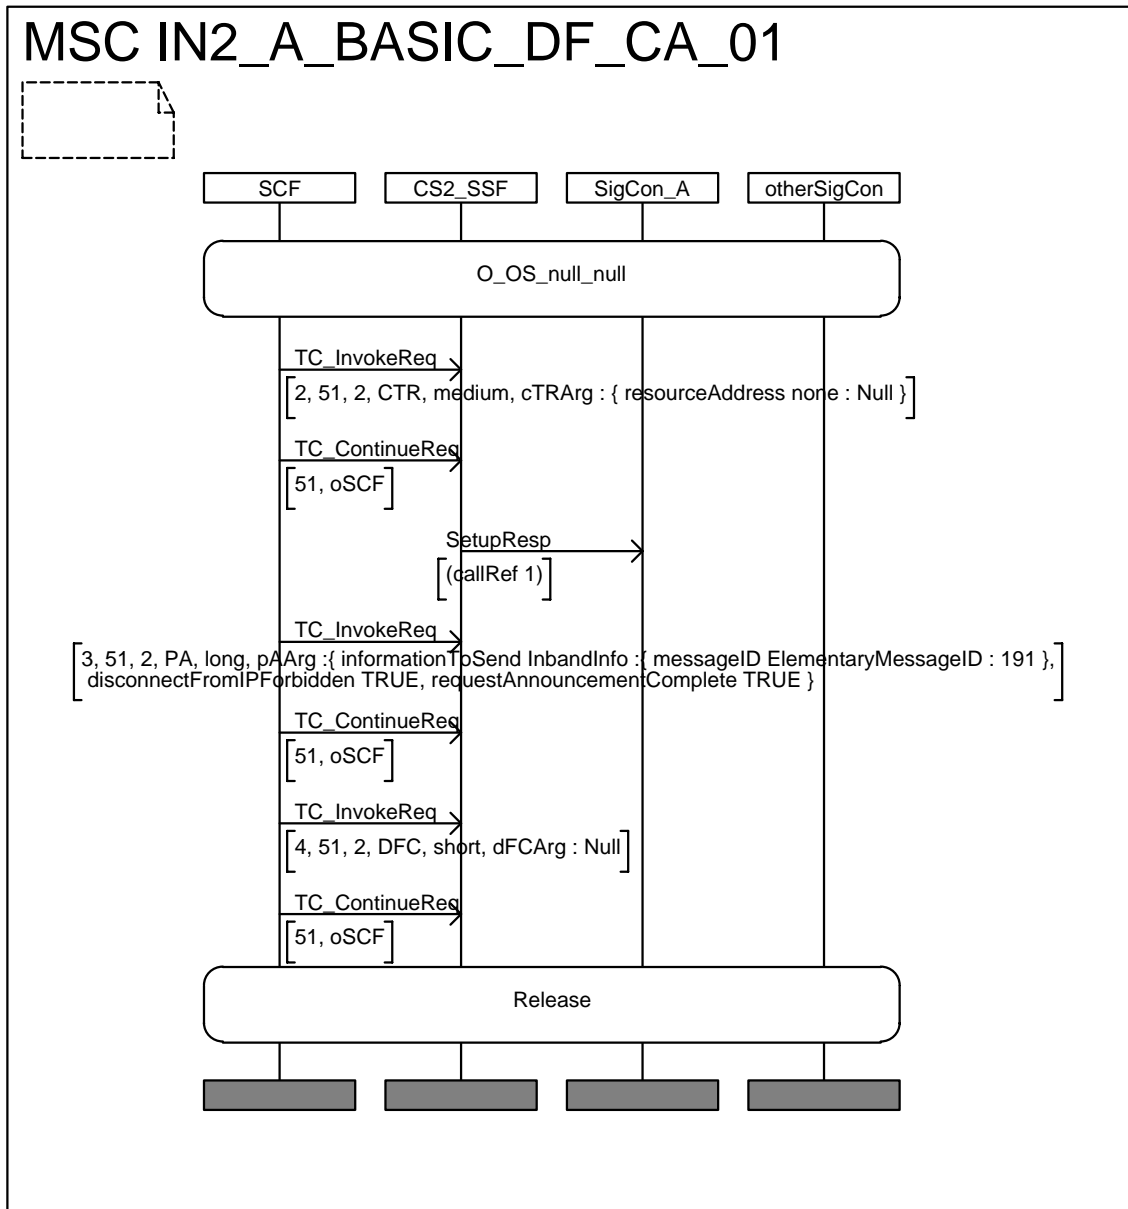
MSC IN2_A_BASIC_DF_CA_01

SCF

CS2_SSF

SigCon_A

otherSigCon

O_OS_null_null

TC_InvokeReq

2, 51, 2, CTR, medium, cTRArg : { resourceAddress none : Null }

TC_ContinueReq

51, oSCF

SetupResp

(callRef 1)

TC_InvokeReq

3, 51, 2, PA, long, pAArg :{ informationToSend InbandInfo :{ messageID ElementaryMessageID : 191 }, disconnectFromIPForbidden TRUE, requestAnnouncementComplete TRUE }

TC_ContinueReq

51, oSCF

TC_InvokeReq

4, 51, 2, DFC, short, dFCArg : Null

TC_ContinueReq

51, oSCF

Release